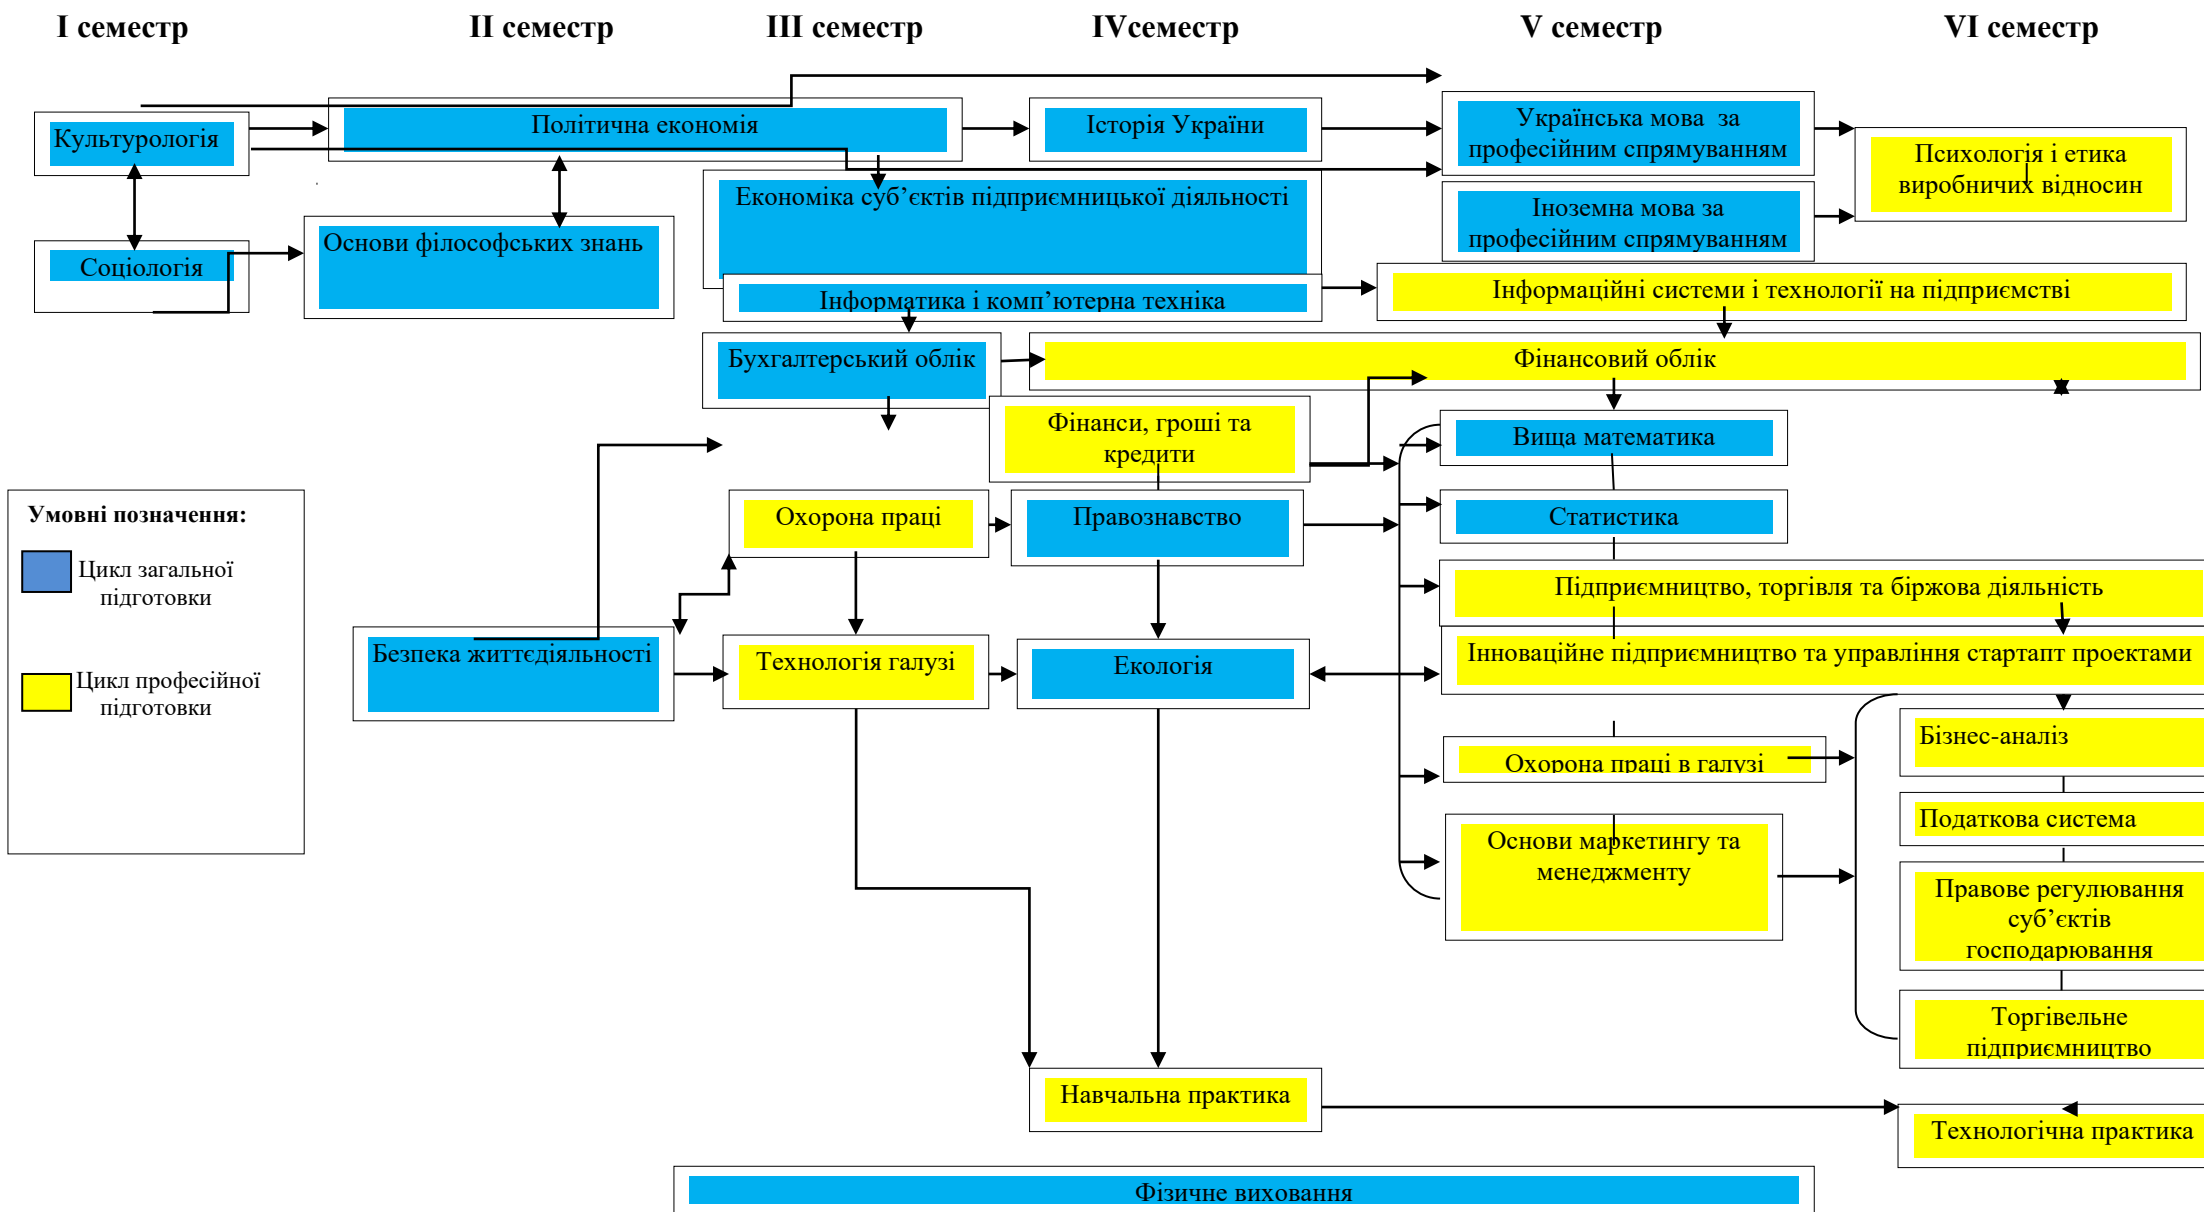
I семестр

II семестр

III семестр

IVсеместр

V семестр

VI семестр

Культурологія

Політична економія

Історія України

Українська мова за професійним спрямуванням

Психологія і етика виробничих відносин

Економіка суб’єктів підприємницької діяльності

Іноземна мова за професійним спрямуванням

Соціологія

Основи філософських знань

Інформатика і комп’ютерна техніка

Інформаційні системи і технології на підприємстві

Бухгалтерський облік

Фінансовий облік

Фінанси, гроші та кредити

Вища математика

Умовні позначення:

Цикл загальної підготовки

Цикл професійної підготовки

Охорона праці

Правознавство

Статистика

Підприємництво, торгівля та біржова діяльність

Безпека життєдіяльності

Технологія галузі

Екологія

Інноваційне підприємництво та управління стартапт проектами

Бізнес-аналіз

Охорона праці в галузі

Податкова система

Основи маркетингу та менеджменту

Правове регулювання суб’єктів господарювання

Торгівельне підприємництво

Навчальна практика

Технологічна практика

Фізичне виховання